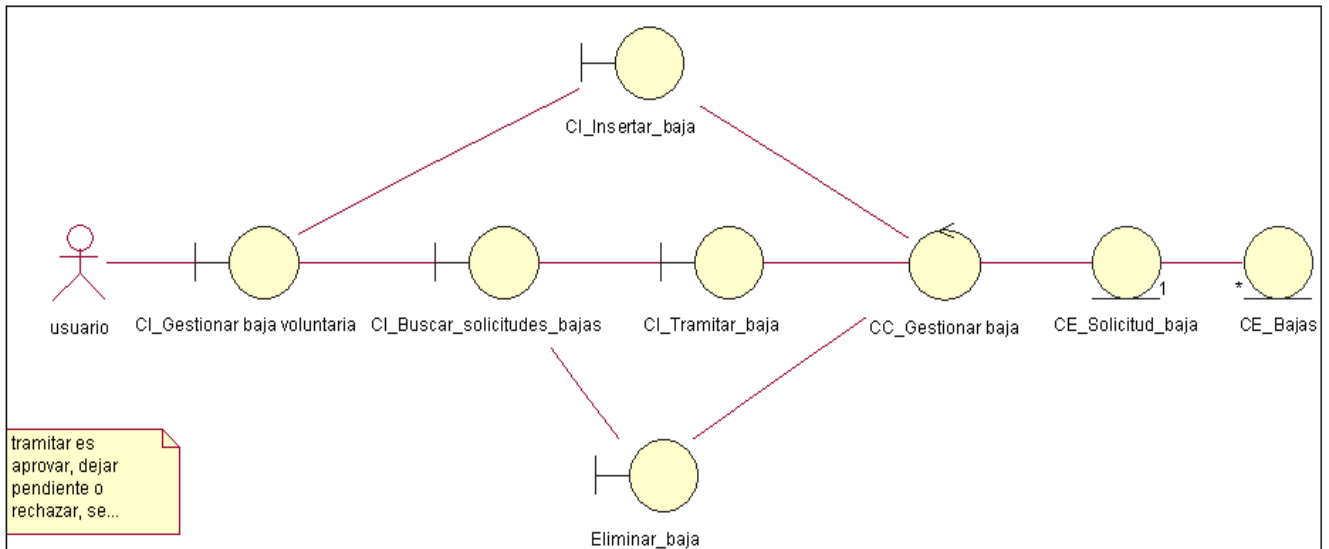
CI_Insertar_baja

usuario

CI_Gestionar baja voluntaria

CI_Buscar_solicitudes_bajas

CI_Tramitar_baja

CC_Gestionar baja

1

CE_Solicitud_baja

*

CE_Bajas

tramitar es aprovar, dejar pendiente o rechazar, se...

Eliminar_baja